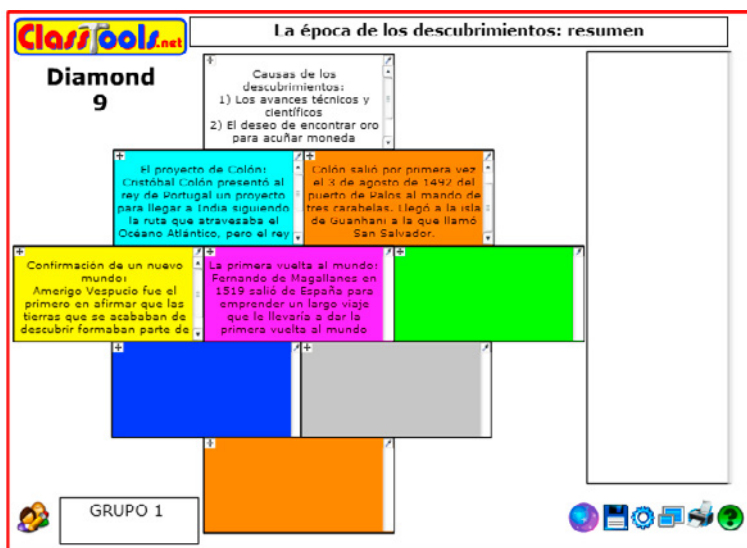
ClassTools.net

La época de los descubrimientos: resumen

Diamond 9

Causas de los descubrimientos:
1) Los avances técnicos y científicos
2) El deseo de encontrar oro para acuñar moneda

El proyecto de Colón: Cristóbal Colón presentó al rey de Portugal un proyecto para llegar a India siguiendo la ruta que atravesaba el Océano Atlántico, pero el rey

Colón salió por primera vez el 3 de agosto de 1492 del puerto de Palos al mando de tres carabelas. Llegó a la isla de Guanahaní a la que llamó San Salvador.

Confirmación de un nuevo mundo:
Amerigo Vespucio fue el primero en afirmar que las tierras que se acababan de descubrir formaban parte de

La primera vuelta al mundo: Fernando de Magallanes en 1519 salió de España para emprender un largo viaje que le llevaría a dar la primera vuelta al mundo

GRUPO 1